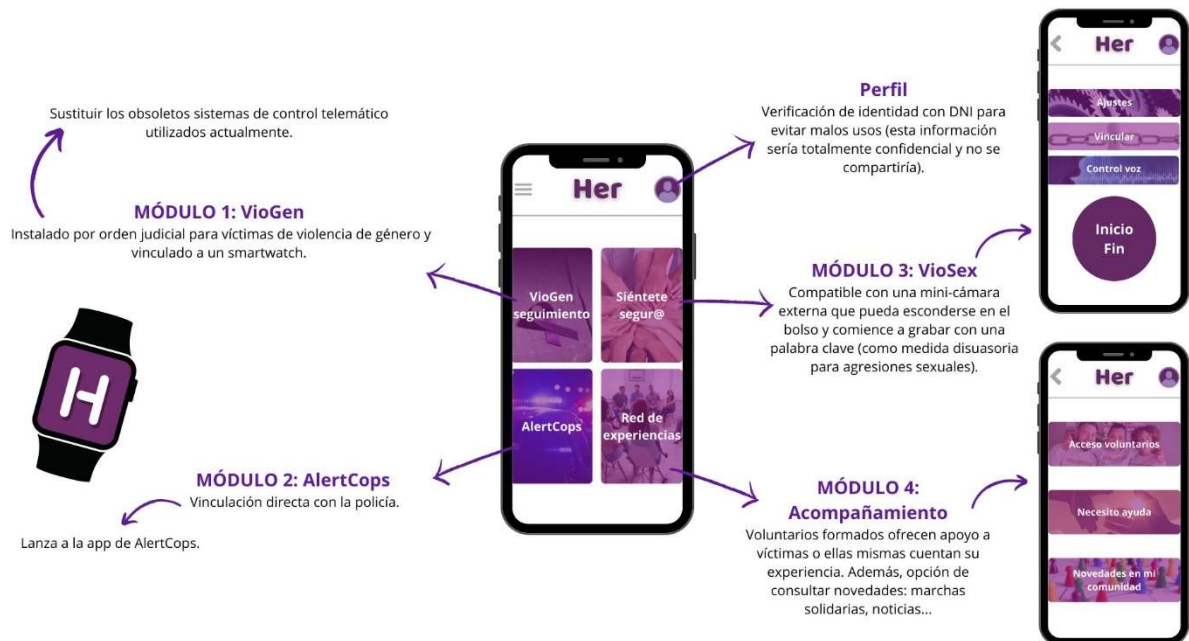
Sustituir los obsoletos sistemas de control telemático utilizados actualmente.

MÓDULO 1: VioGen
Instalado por orden judicial para víctimas de violencia de género y vinculado a un smartwatch.

MÓDULO 2: AlertCops
Vinculación directa con la policía.

Lanza a la app de AlertCops.

Her

VioGen seguimiento

Siéntete segur@

AlertCops

Red de experiencias

Perfil
Verificación de identidad con DNI para evitar malos usos (esta información sería totalmente confidencial y no se compartiría).

MÓDULO 3: VioSex
Compatible con una mini-cámara externa que pueda esconderse en el bolso y comience a grabar con una palabra clave (como medida disuasoria para agresiones sexuales).

MÓDULO 4: Acompañamiento
Voluntarios formados ofrecen apoyo a víctimas o ellas mismas cuentan su experiencia. Además, opción de consultar novedades: marchas solidarias, noticias...

Her

Ajustes

Vincular

Control voz

Inicio
Fin

Her

Acceso voluntarios

Necesito ayuda

Novedades en mi comunidad